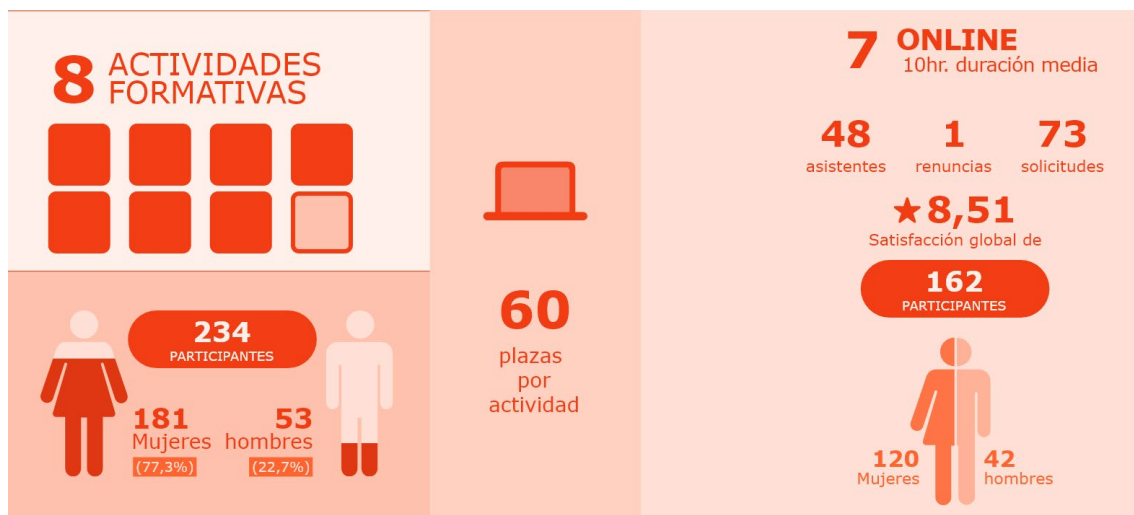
8 ACTIVIDADES FORMATIVAS

234
PARTICIPANTES

181
Mujeres
(77,3%)

53
hombres
(22,7%)

60
plazas por actividad

7 ONLINE
10hr. duración media

48
asistentes

1
renuncias

73
solicitudes

★8,51
Satisfacción global de

162
PARTICIPANTES

120
Mujeres

42
hombres